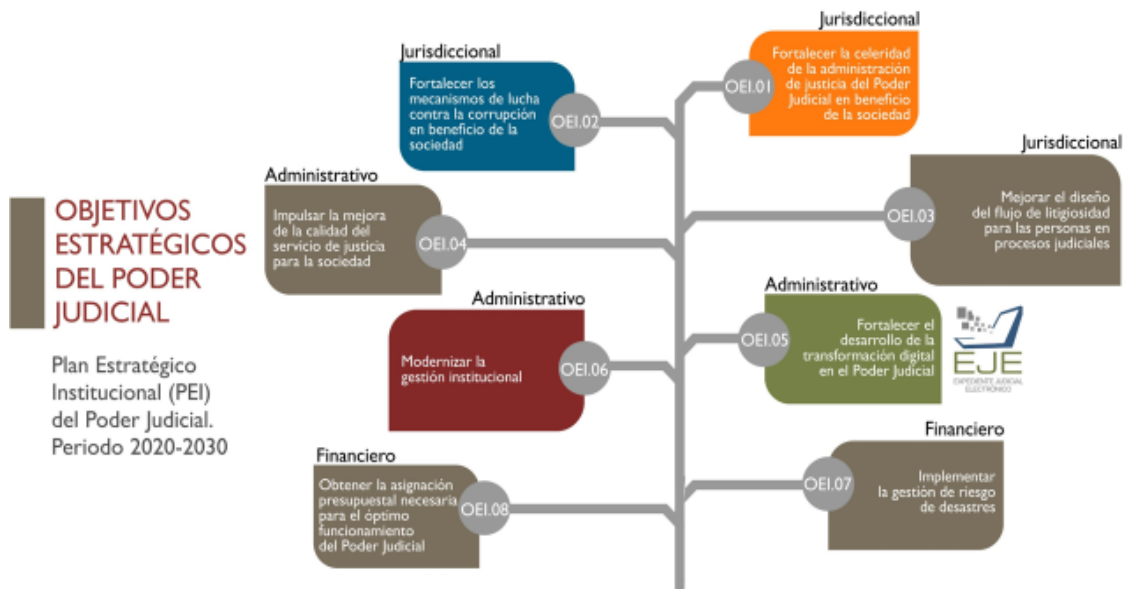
OBJETIVOS ESTRATÉGICOS DEL PODER JUDICIAL

Plan Estratégico Institucional (PEI) del Poder Judicial. Periodo 2020-2030

Jurisdiccional
OEI.01
Fortalecer la celeridad de la administración de justicia del Poder Judicial en beneficio de la sociedad

Jurisdiccional
OEI.02
Fortalecer los mecanismos de lucha contra la corrupción en beneficio de la sociedad

Jurisdiccional
OEI.03
Mejorar el diseño del flujo de litigiosidad para las personas en procesos judiciales

Administrativo
OEI.04
Impulsar la mejora de la calidad del servicio de justicia para la sociedad

Administrativo
OEI.05
Fortalecer el desarrollo de la transformación digital en el Poder Judicial

EJE
EXPEDIENTE JUDICIAL ELECTRÓNICO

Administrativo
OEI.06
Modernizar la gestión institucional

Financiero
OEI.07
Implementar la gestión de riesgo de desastres

Financiero
OEI.08
Obtener la asignación presupuestal necesaria para el óptimo funcionamiento del Poder Judicial